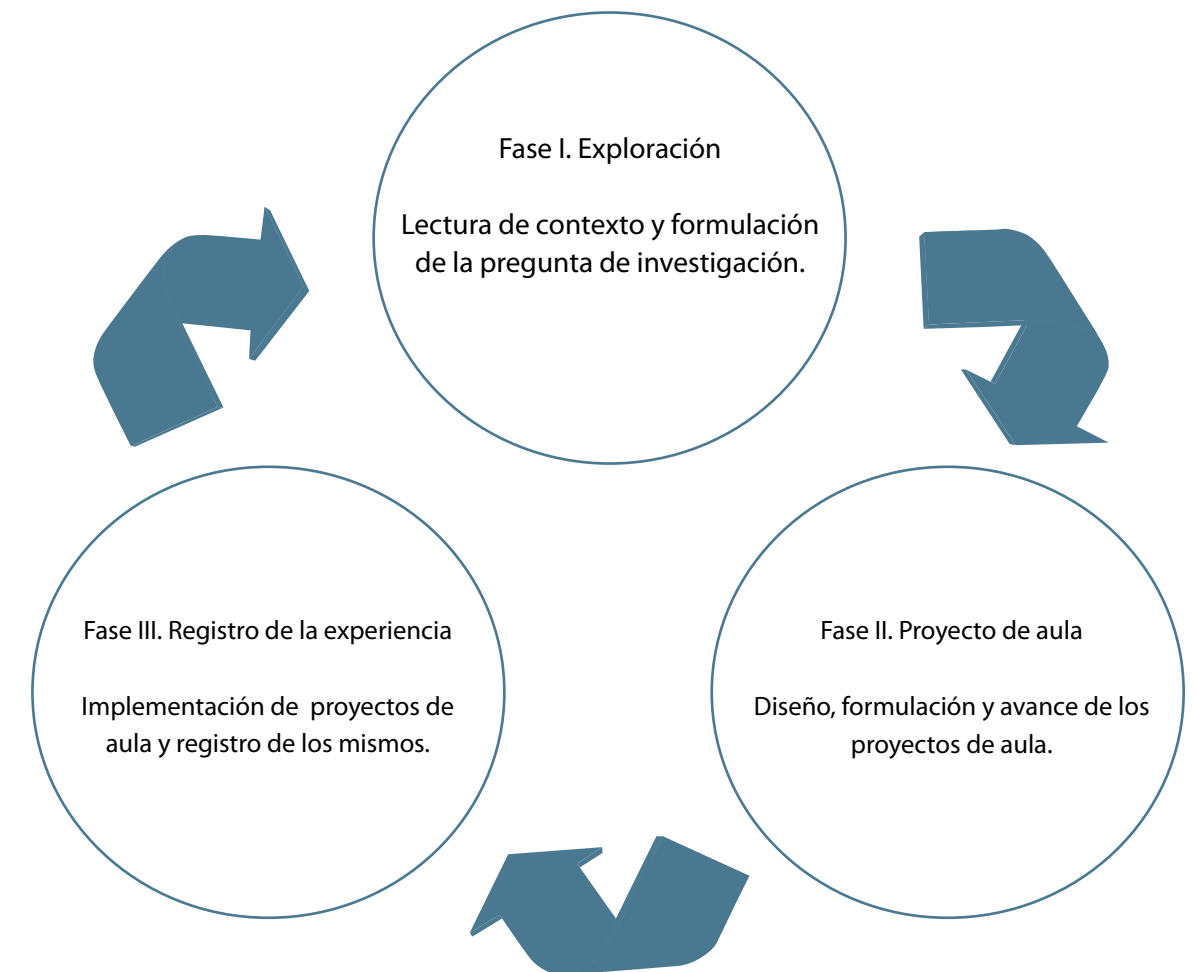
Fase I. Exploración

Lectura de contexto y formulación de la pregunta de investigación.

Fase II. Proyecto de aula

Diseño, formulación y avance de los proyectos de aula.

Fase III. Registro de la experiencia

Implementación de proyectos de aula y registro de los mismos.